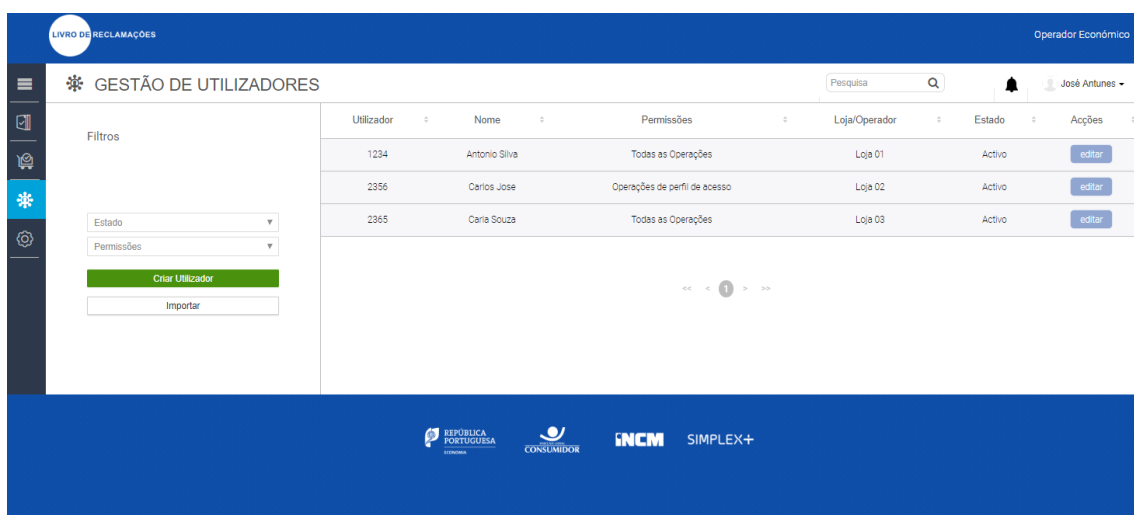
LIVRO DE RECLAMAÇÕES

Operador Económico

GESTÃO DE UTILIZADORES

Pesquisa

José Antunes

Filtros

Estado

Permissões

Criar Utilizador

Importar

| Utilizador | Nome | Permissões | Loja/Operador | Estado | Acções |
|---|---|---|---|---|---|
| 1234 | Antonio Silva | Todas as Operações | Loja 01 | Activo | editar |
| 2356 | Carlos Jose | Operações de perfil de acesso | Loja 02 | Activo | editar |
| 2365 | Carla Souza | Todas as Operações | Loja 03 | Activo | editar |

<< < 1 > >>

REPÚBLICA PORTUGUESA ECONOMIA

CONSUMIDOR

INCM

SIMPLEX+